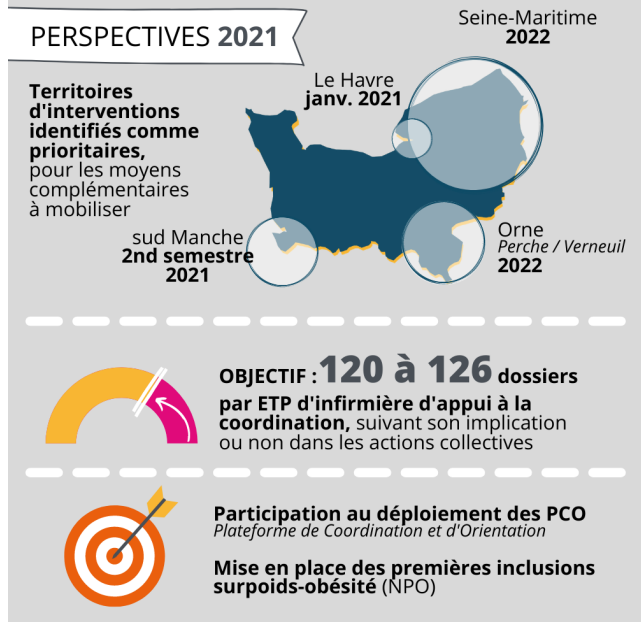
PERSPECTIVES 2021

Territoires d'interventions identifiés comme prioritaires, pour les moyens complémentaires à mobiliser

Seine-Maritime
2022

Le Havre
janv. 2021

sud Manche
2nd semestre
2021

Orne
Perche / Verneuil
2022

OBJECTIF : 120 à 126 dossiers par ETP d'infirmière d'appui à la coordination, suivant son implication ou non dans les actions collectives

Participation au déploiement des PCO
Plateforme de Coordination et d'Orientation

Mise en place des premières inclusions surpoids-obésité (NPO)